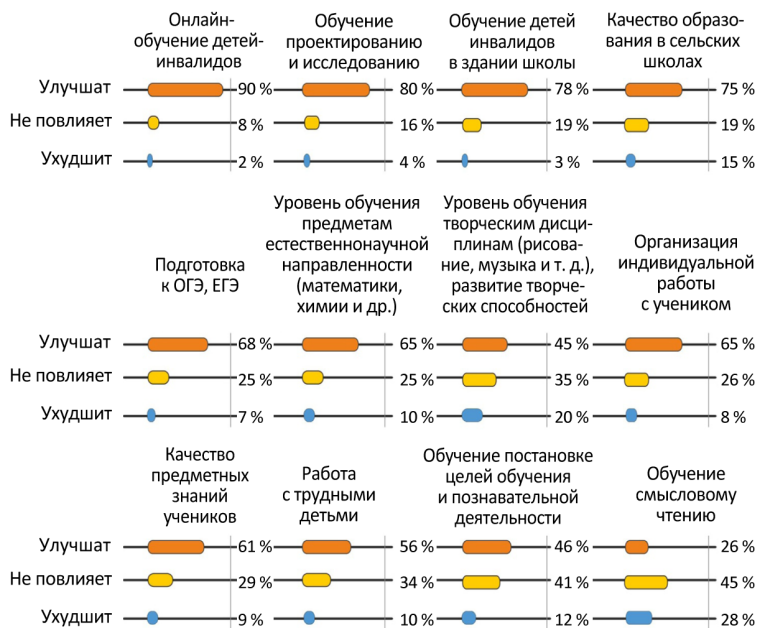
Онлайн-обучение детей-инвалидов

Обучение проектированию и исследованию

Обучение детей инвалидов в здании школы

Качество образования в сельских школах

Улучшат 90 % 80 % 78 % 75 %
Не повлияет 8 % 16 % 19 % 19 %
Ухудшит 2 % 4 % 3 % 15 %

Подготовка к ОГЭ, ЕГЭ

Уровень обучения предметам естественнонаучной направленности (математики, химии и др.)

Уровень обучения творческим дисциплинам (рисование, музыка и т. д.), развитие творческих способностей

Организация индивидуальной работы с учеником

Улучшат 68 % 65 % 45 % 65 %
Не повлияет 25 % 25 % 35 % 26 %
Ухудшит 7 % 10 % 20 % 8 %

Качество предметных знаний учеников

Работа с трудными детьми

Обучение постановке целей обучения и познавательной деятельности

Обучение смысловому чтению

Улучшат 61 % 56 % 46 % 26 %
Не повлияет 29 % 34 % 41 % 45 %
Ухудшит 9 % 10 % 12 % 28 %